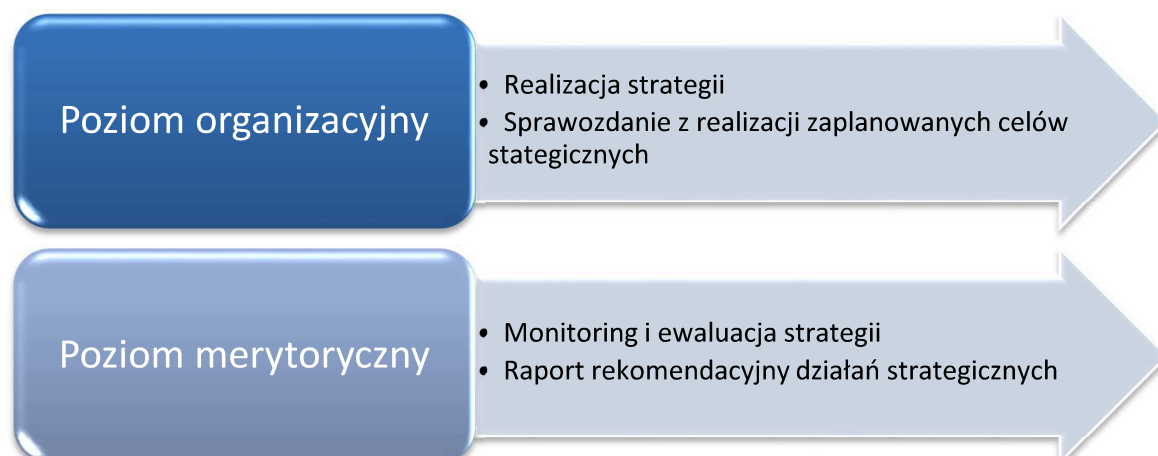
Poziom organizacyjny

• Realizacja strategii
• Sprawozdanie z realizacji zaplanowanych celów stategicznych

Poziom merytoryczny

• Monitoring i ewaluacja strategii
• Raport rekomendacyjny działań strategicznych